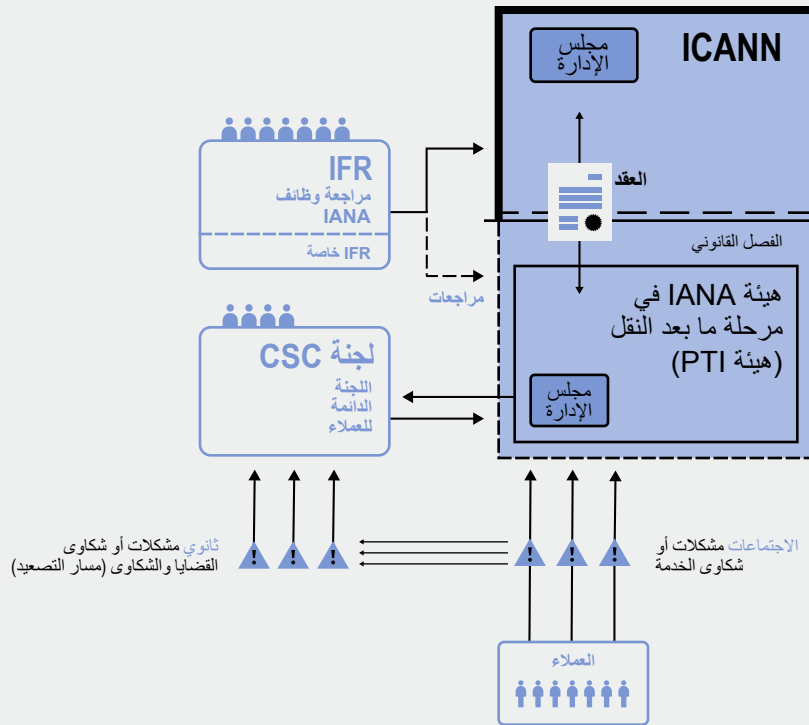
ICANN

مجلس الإدارة

العقد

الفصل القانوني

هيئة IANA في مرحلة ما بعد النقل (هيئة PTI)

مجلس الإدارة

IFR
مراجعة وظائف IANA

IFR خاصة

مراجعات

لجنة CSC
اللجنة الدائمة للعملاء

ثانوي مشكلات أو شكاوى القضايا والشكاوى (مسار التصعيد)

الاجتماعات مشكلات أو شكاوى الخدمة

العملاء